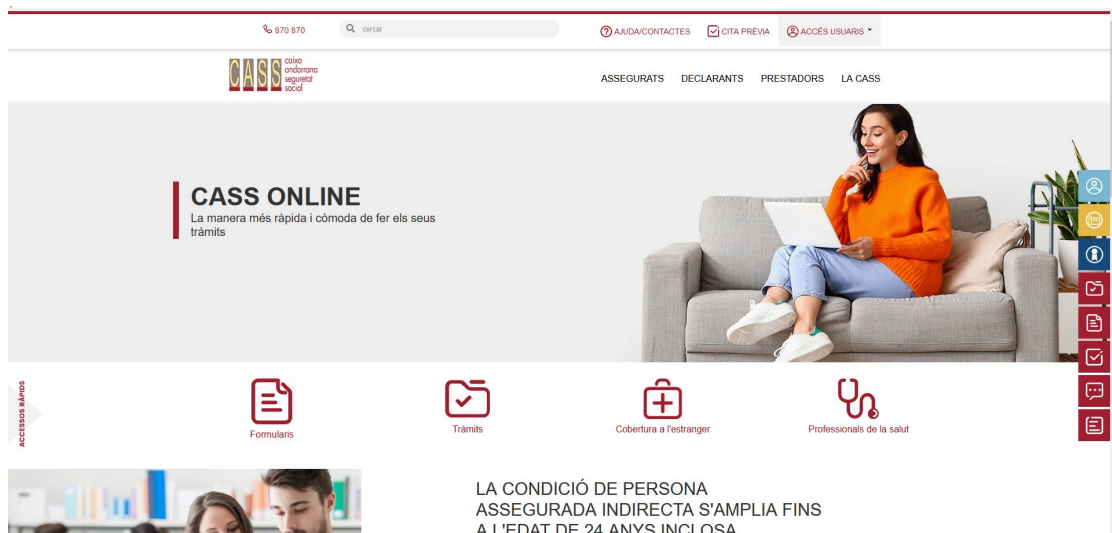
870 870

cercar

AJUDA/CONTACTES

CITA PRÈVIA

ACCÉS USUARIS

CASS caixa andorrana seguretat social

ASSEGURATS DECLARANTS PRESTADORS LA CASS

CASS ONLINE

La manera més ràpida i còmoda de fer els seus tràmits

ACCESSOS RÀPIDS

Formularis

Tràmits

Cobertura a l'estranger

Professionals de la salut

LA CONDICIÓ DE PERSONA ASSEGURADA INDIRECTA S'AMPLIA FINS A L'EDAT DE 24 ANYS INCLOSA